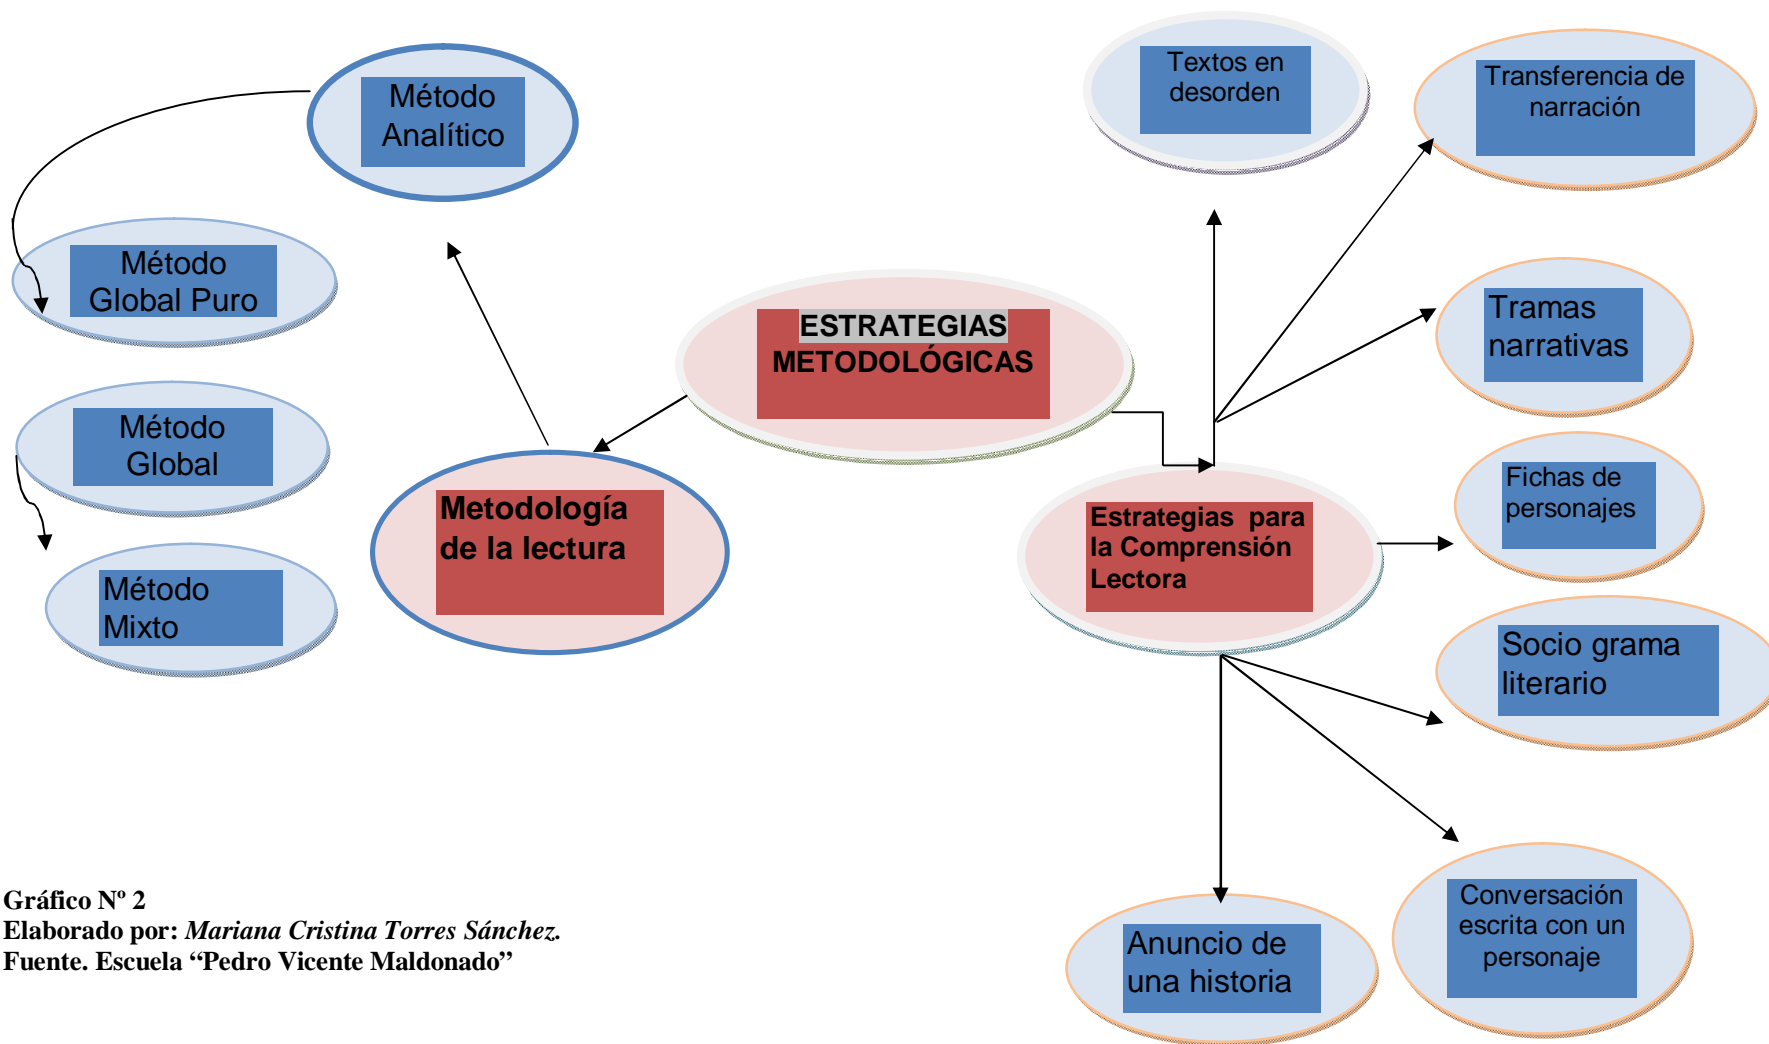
Método Analítico

Método Global Puro

Método Global

Método Mixto

Metodología de la lectura

ESTRATEGIAS METODOLÓGICAS

Textos en desorden

Transferencia de narración

Tramas narrativas

Estrategias para la Comprensión Lectora

Fichas de personajes

Socio grama literario

Conversación escrita con un personaje

Anuncio de una historia

**Gráfico Nº 2**
**Elaborado por:** *Mariana Cristina Torres Sánchez.*
**Fuente. Escuela "Pedro Vicente Maldonado"**